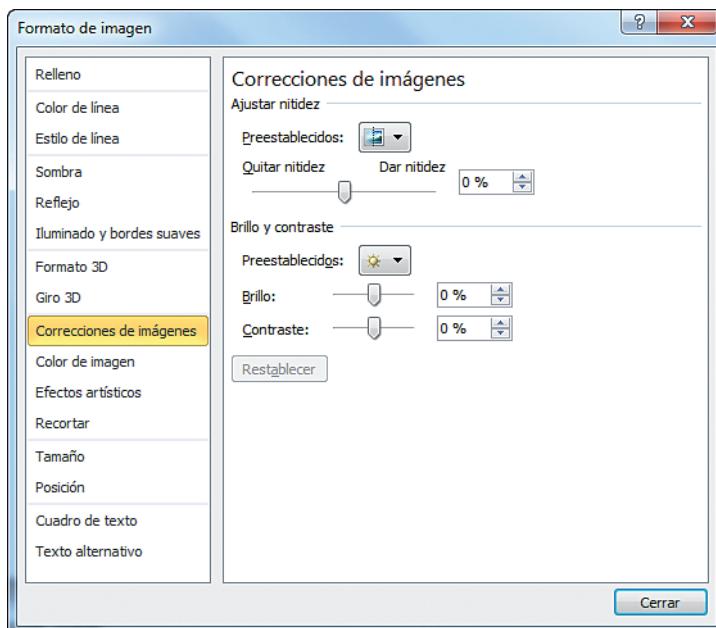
Formato de imagen

?

X

Relleno

Color de línea

Estilo de línea

Sombra

Reflejo

Iluminado y bordes suaves

Formato 3D

Giro 3D

Correcciones de imágenes

Color de imagen

Efectos artísticos

Recortar

Tamaño

Posición

Cuadro de texto

Texto alternativo

Correcciones de imágenes

Ajustar nitidez

Preestablecidos:

Quitar nitidez

Dar nitidez

0 %

Brillo y contraste

Preestablecidos:

Brillo:

0 %

Contraste:

0 %

Restablecer

Cerrar